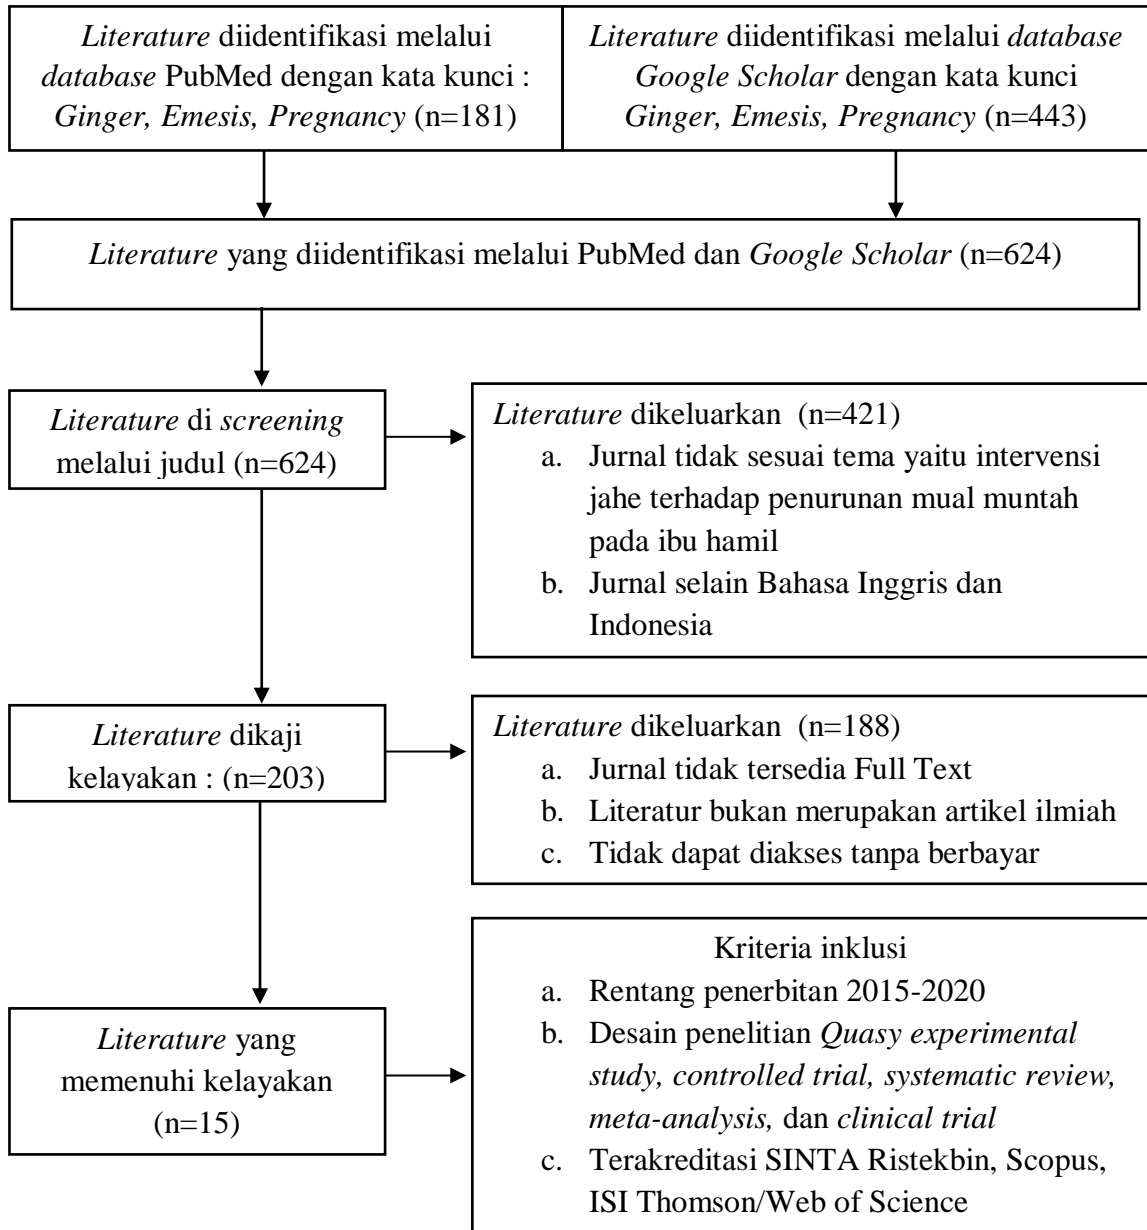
Literature diidentifikasi melalui database PubMed dengan kata kunci : Ginger, Emesis, Pregnancy (n=181)

Literature diidentifikasi melalui database Google Scholar dengan kata kunci Ginger, Emesis, Pregnancy (n=443)

Literature yang diidentifikasi melalui PubMed dan Google Scholar (n=624)

Literature di screening melalui judul (n=624)

Literature dikeluarkan (n=421)
a. Jurnal tidak sesuai tema yaitu intervensi jahe terhadap penurunan mual muntah pada ibu hamil
b. Jurnal selain Bahasa Inggris dan Indonesia

Literature dikaji kelayakan : (n=203)

Literature dikeluarkan (n=188)
a. Jurnal tidak tersedia Full Text
b. Literatur bukan merupakan artikel ilmiah
c. Tidak dapat diakses tanpa berbayar

Literature yang memenuhi kelayakan (n=15)

Kriteria inklusi
a. Rentang penerbitan 2015-2020
b. Desain penelitian Quasy experimental study, controlled trial, systematic review, meta-analysis, dan clinical trial
c. Terakreditasi SINTA Ristekbin, Scopus, ISI Thomson/Web of Science